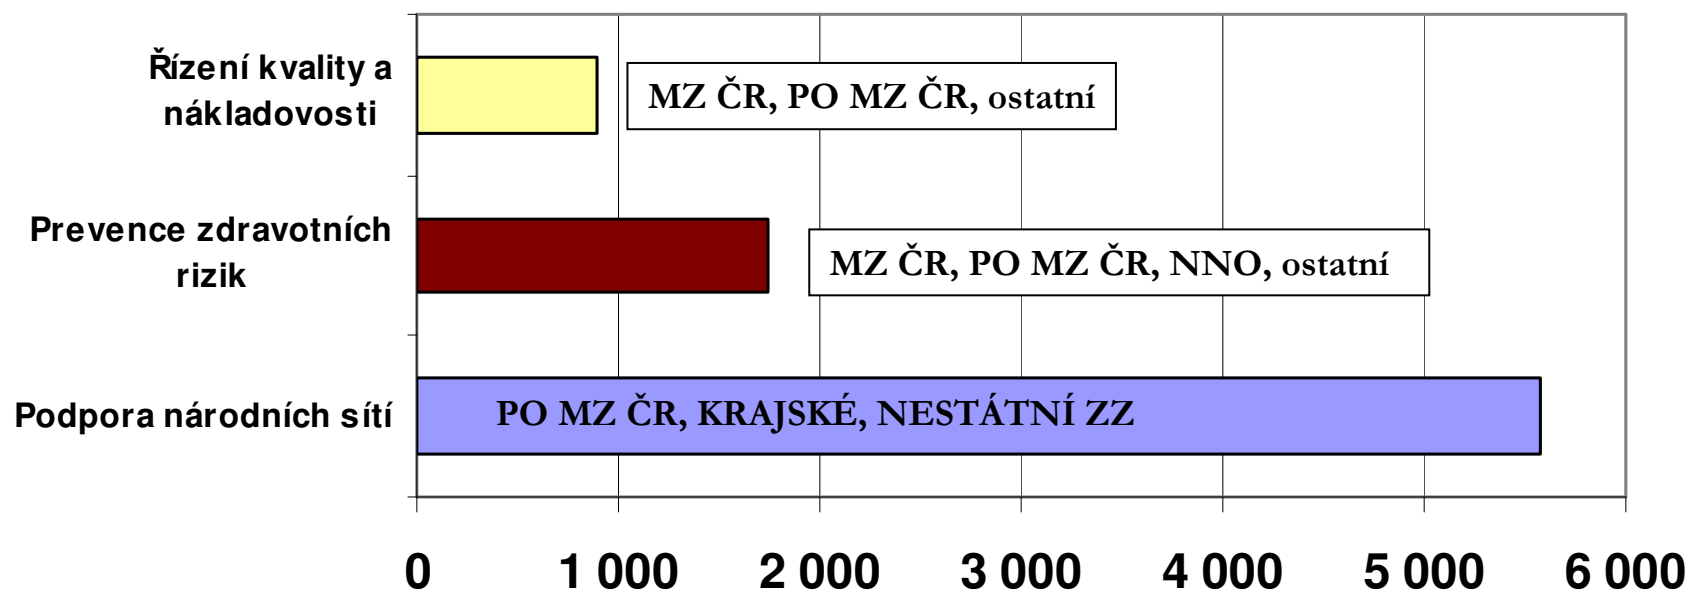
Řízení kvality a nákladovosti

MZ ČR, PO MZ ČR, ostatní

Prevence zdravotních rizik

MZ ČR, PO MZ ČR, NNO, ostatní

Podpora národních sítí

PO MZ ČR, KRAJSKÉ, NESTÁTNÍ ZZ

0
1 000
2 000
3 000
4 000
5 000
6 000